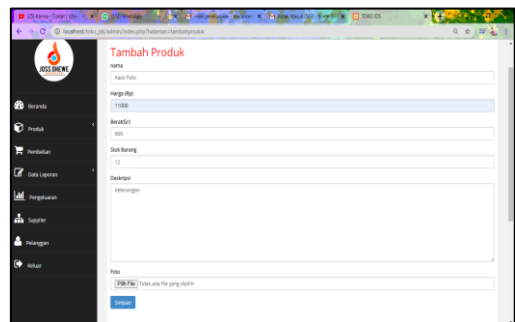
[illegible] WhatsApp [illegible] TOKO JDS

localhost/toko_jds/admin/index.php?halaman=tambahproduk

JOSS DHEWE

Beranda

Produk

Pembelian

Data Laporan

Pengeluaran

Supplier

Pelanggan

Keluar

Tambah Produk

nama

Kaos Polo

Harga (Rp)

11000

Berat(Gr)

600

Stok Barang

12

Deskripsi

Keterangan

Foto

Pilih File Tidak ada file yang dipilih

Simpan